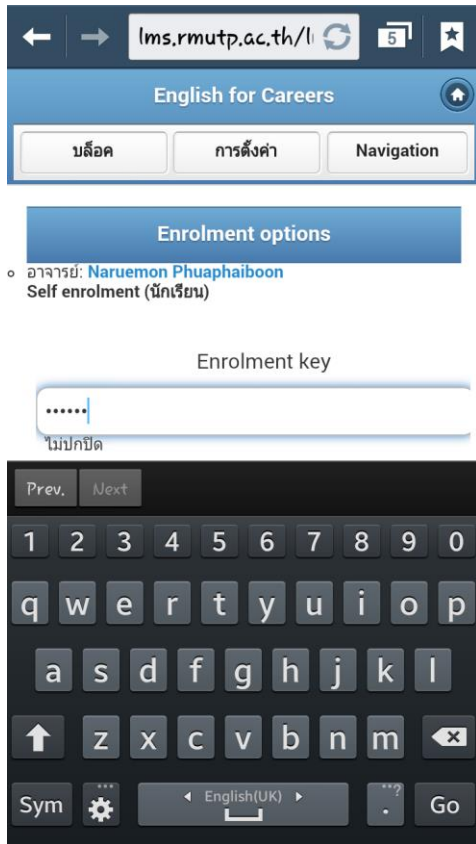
lms.rmutp.ac.th/l

5

English for Careers

บล็อค การตั้งค่า Navigation

Enrolment options

อาจารย์: Naruemon Phuaphaiboon
Self enrolment (นักเรียน)

Enrolment key

••••••

ไม่ปกปิด

Prev. Next

1 2 3 4 5 6 7 8 9 0
q w e r t y u i o p
a s d f g h j k l
z x c v b n m
Sym English(UK) . Go